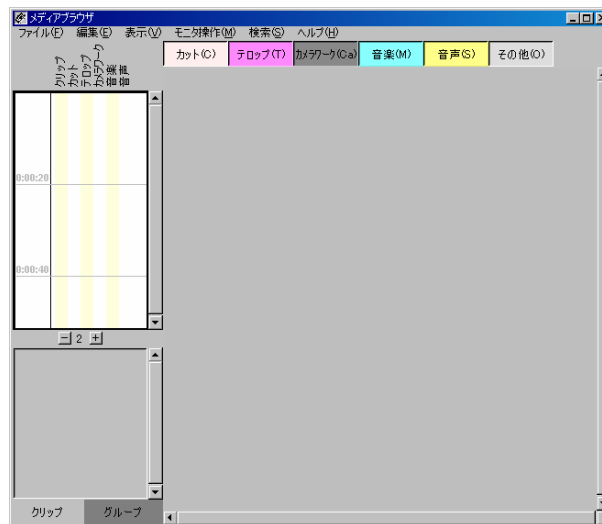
メディアブラウザ

ファイル(F) 編集(E) 表示(V) モニタ操作(M) 検索(S) ヘルプ(H)

クリップ
カット
テロップ
カメラワーク
音楽
音声

カット(C) テロップ(T) カメラワーク(Ca) 音楽(M) 音声(S) その他(O)

0:00:20

0:00:40

− 2 +

クリップ グループ